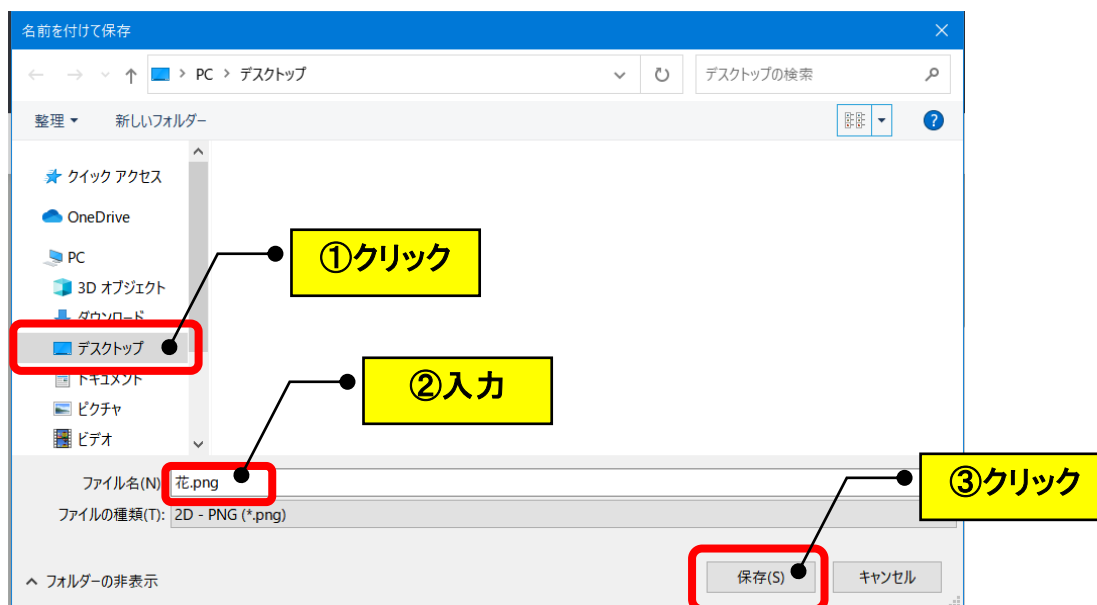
名前を付けて保存

PC > デスクトップ

デスクトップの検索

整理 ▾ 新しいフォルダー

クイック アクセス
OneDrive
PC
3D オブジェクト
ダウンロード
デスクトップ
ドキュメント
ピクチャ
ビデオ

①クリック

②入力

ファイル名(N): 花.png
ファイルの種類(T): 2D - PNG (*.png)

③クリック

フォルダーの非表示

保存(S) キャンセル